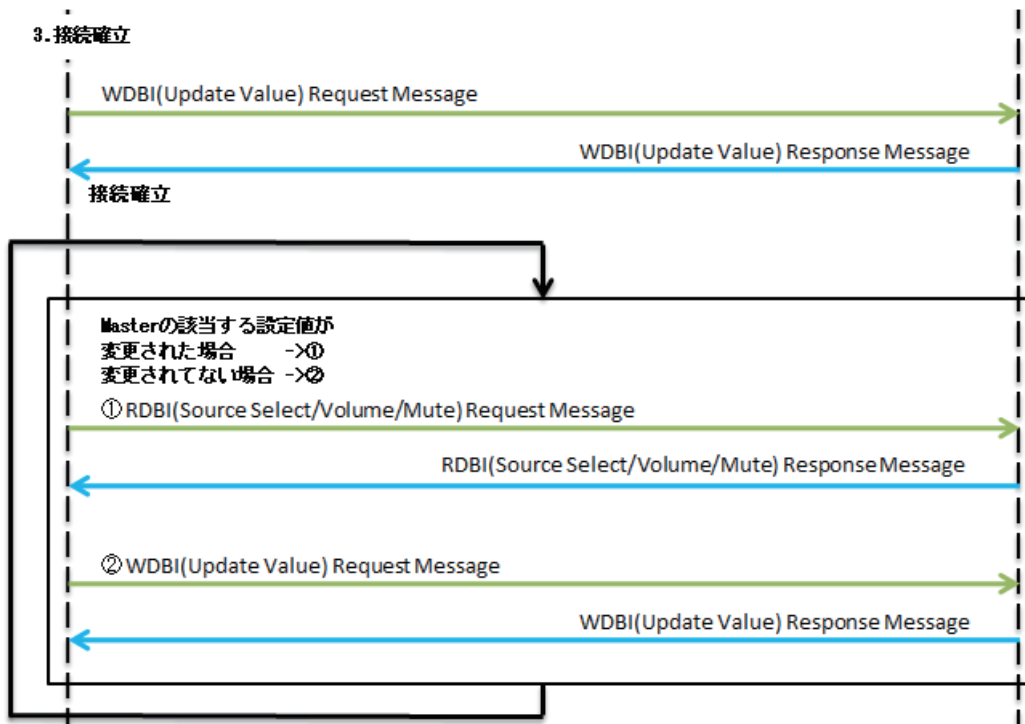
3. 接続確立

WDBI(Update Value) Request Message

WDBI(Update Value) Response Message

接続確立

Masterの該当する設定値が
変更された場合 ->①
変更されてない場合 ->②

① RDBI(Source Select/Volume/Mute) Request Message

RDBI(Source Select/Volume/Mute) Response Message

② WDBI(Update Value) Request Message

WDBI(Update Value) Response Message